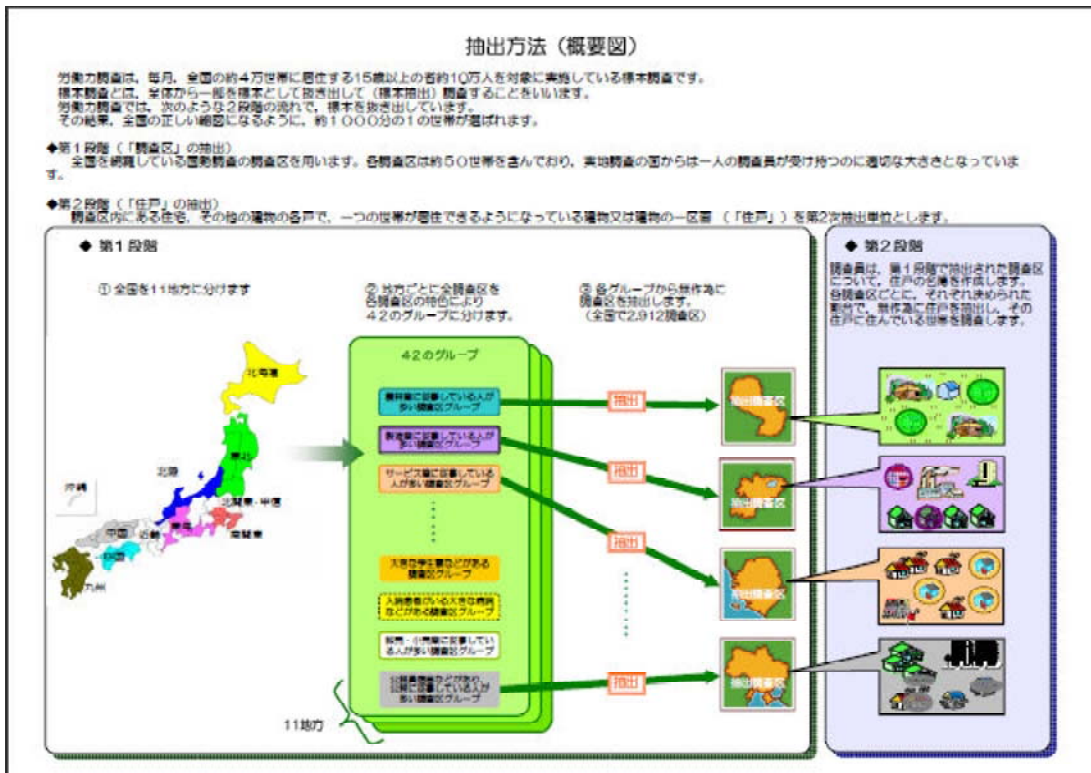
抽出方法（概要図）

労働力調査は、毎月、全国の約４万世帯に居住する15歳以上の者約10万人を対象に実施している標本調査です。
標本調査とは、全体から一部を標本として抜き出して（標本抽出）調査することをいいます。
労働力調査では、次のような２段階の流れで、標本を抜き出しています。
その結果、全国の正しい縮図になるように、約１０００分の１の世帯が選ばれます。

◆第１段階（「調査区」の抽出）
全国を網羅している国勢調査の調査区を用います。各調査区は約５０世帯を含んでおり、実地調査の面からは一人の調査員が受け持つのに適切な大きさとなっています。

◆第２段階（「住戸」の抽出）
調査区内にある住宅、その他の建物の各戸で、一つの世帯が居住できるようになっている建物又は建物の一区画（「住戸」）を第２次抽出単位とします。

◆ 第１段階

① 全国を11地方に分けます

北海道
東北
北陸
北関東・甲信
南関東
東海
近畿
中国
四国
九州
沖縄

11地方

② 地方ごとに全調査区を各調査区の特色により４２のグループに分けます。

４２のグループ

農林業に従事している人が多い調査区グループ
製造業に従事している人が多い調査区グループ
サービス業に従事している人が多い調査区グループ
・
・
・
大きな学生寮などがある調査区グループ
入院患者の多い大きな病院などがある調査区グループ
卸売・小売業に従事している人が多い調査区グループ
公務員宿舎などがあり公務に従事している人が多い調査区グループ

③ 各グループから無作為に調査区を抽出します。
（全国で2,912調査区）

抽出
抽出
抽出
抽出

抽出調査区
抽出調査区
抽出調査区
抽出調査区

◆ 第２段階

調査員は、第１段階で抽出された調査区について、住戸の名簿を作成します。
各調査区ごとに、それぞれ決められた割合で、無作為に住戸を抽出し、その住戸に住んでいる世帯を調査します。